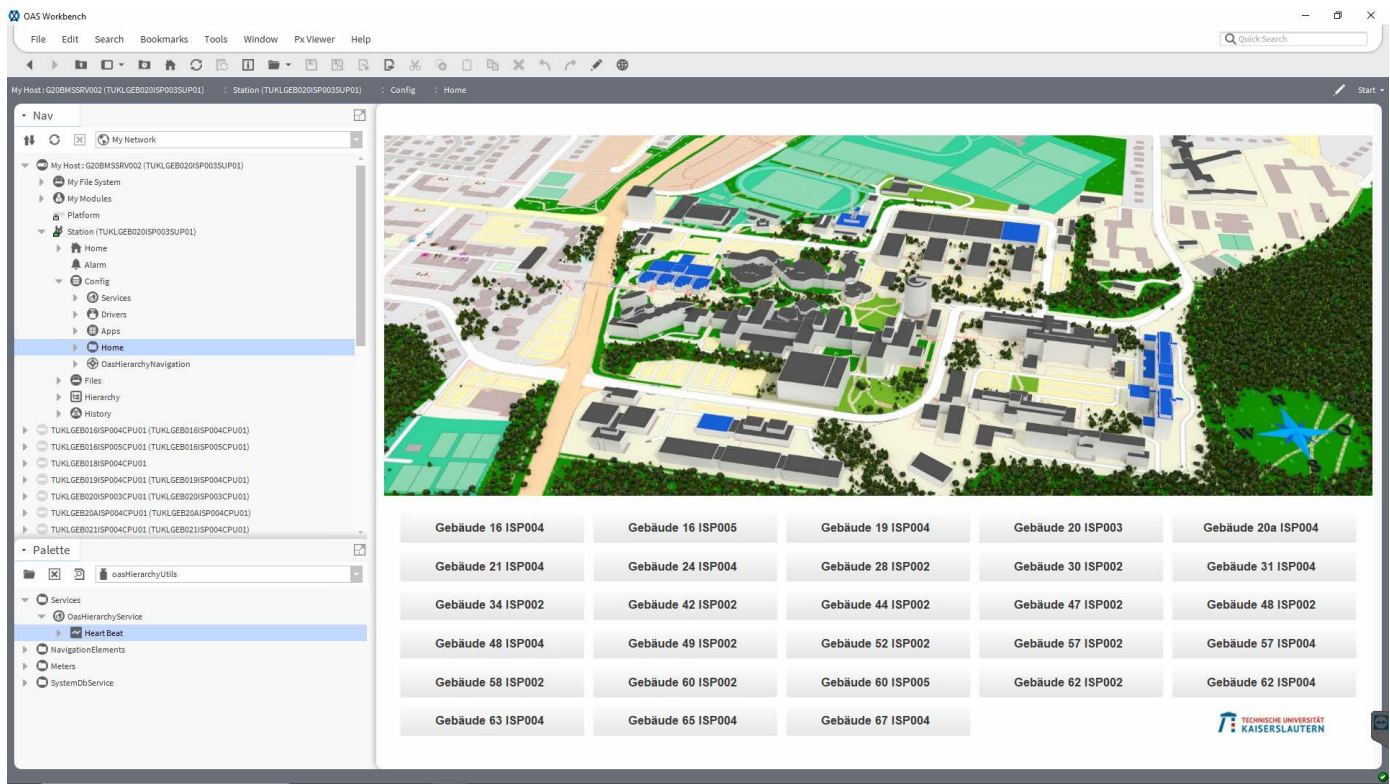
OAS Workbench

File Edit Search Bookmarks Tools Window Px Viewer Help

Quick Search

My Host : G20BMSSRV002 (TUKLGEB020ISP003SUP01) : Station (TUKLGEB020ISP003SUP01) : Config : Home

Start

Nav

My Network

My Host : G20BMSSRV002 (TUKLGEB020ISP003SUP01)
My File System
My Modules
Platform
Station (TUKLGEB020ISP003SUP01)
Home
Alarm
Config
Services
Drivers
Apps
Home
OasHierarchyNavigation
Files
Hierarchy
History
TUKLGEB016ISP004CPU01 (TUKLGEB016ISP004CPU01)
TUKLGEB016ISP005CPU01 (TUKLGEB016ISP005CPU01)
TUKLGEB018ISP004CPU01
TUKLGEB019ISP004CPU01 (TUKLGEB019ISP004CPU01)
TUKLGEB020ISP003CPU01 (TUKLGEB020ISP003CPU01)
TUKLGEB20AISP004CPU01 (TUKLGEB20AISP004CPU01)
TUKLGEB021ISP004CPU01 (TUKLGEB021ISP004CPU01)

Palette

oasHierarchyUtils

Services
OasHierarchyService
Heart Beat
NavigationElements
Meters
SystemDbService

| Gebäude 16 ISP004 | Gebäude 16 ISP005 | Gebäude 19 ISP004 | Gebäude 20 ISP003 | Gebäude 20a ISP004 |
|---|---|---|---|---|
| Gebäude 21 ISP004 | Gebäude 24 ISP004 | Gebäude 28 ISP002 | Gebäude 30 ISP002 | Gebäude 31 ISP004 |
| Gebäude 34 ISP002 | Gebäude 42 ISP002 | Gebäude 44 ISP002 | Gebäude 47 ISP002 | Gebäude 48 ISP002 |
| Gebäude 48 ISP004 | Gebäude 49 ISP002 | Gebäude 52 ISP002 | Gebäude 57 ISP002 | Gebäude 57 ISP004 |
| Gebäude 58 ISP002 | Gebäude 60 ISP002 | Gebäude 60 ISP005 | Gebäude 62 ISP002 | Gebäude 62 ISP004 |
| Gebäude 63 ISP004 | Gebäude 65 ISP004 | Gebäude 67 ISP004 | | |

TECHNISCHE UNIVERSITÄT KAISERSLAUTERN